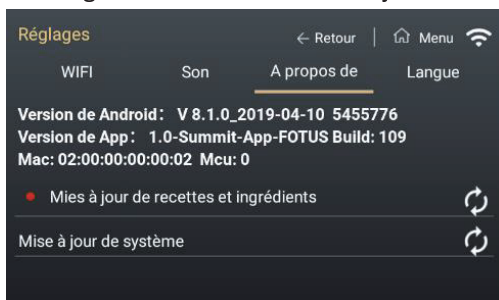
Réglages

← Retour | Menu

WIFI

Son

A propos de

Langue

Version de Android: V 8.1.0_2019-04-10 5455776
Version de App: 1.0-Summit-App-FOTUS Build: 109
Mac: 02:00:00:00:00:02 Mcu: 0

Mies à jour de recettes et ingrédients

Mise à jour de système